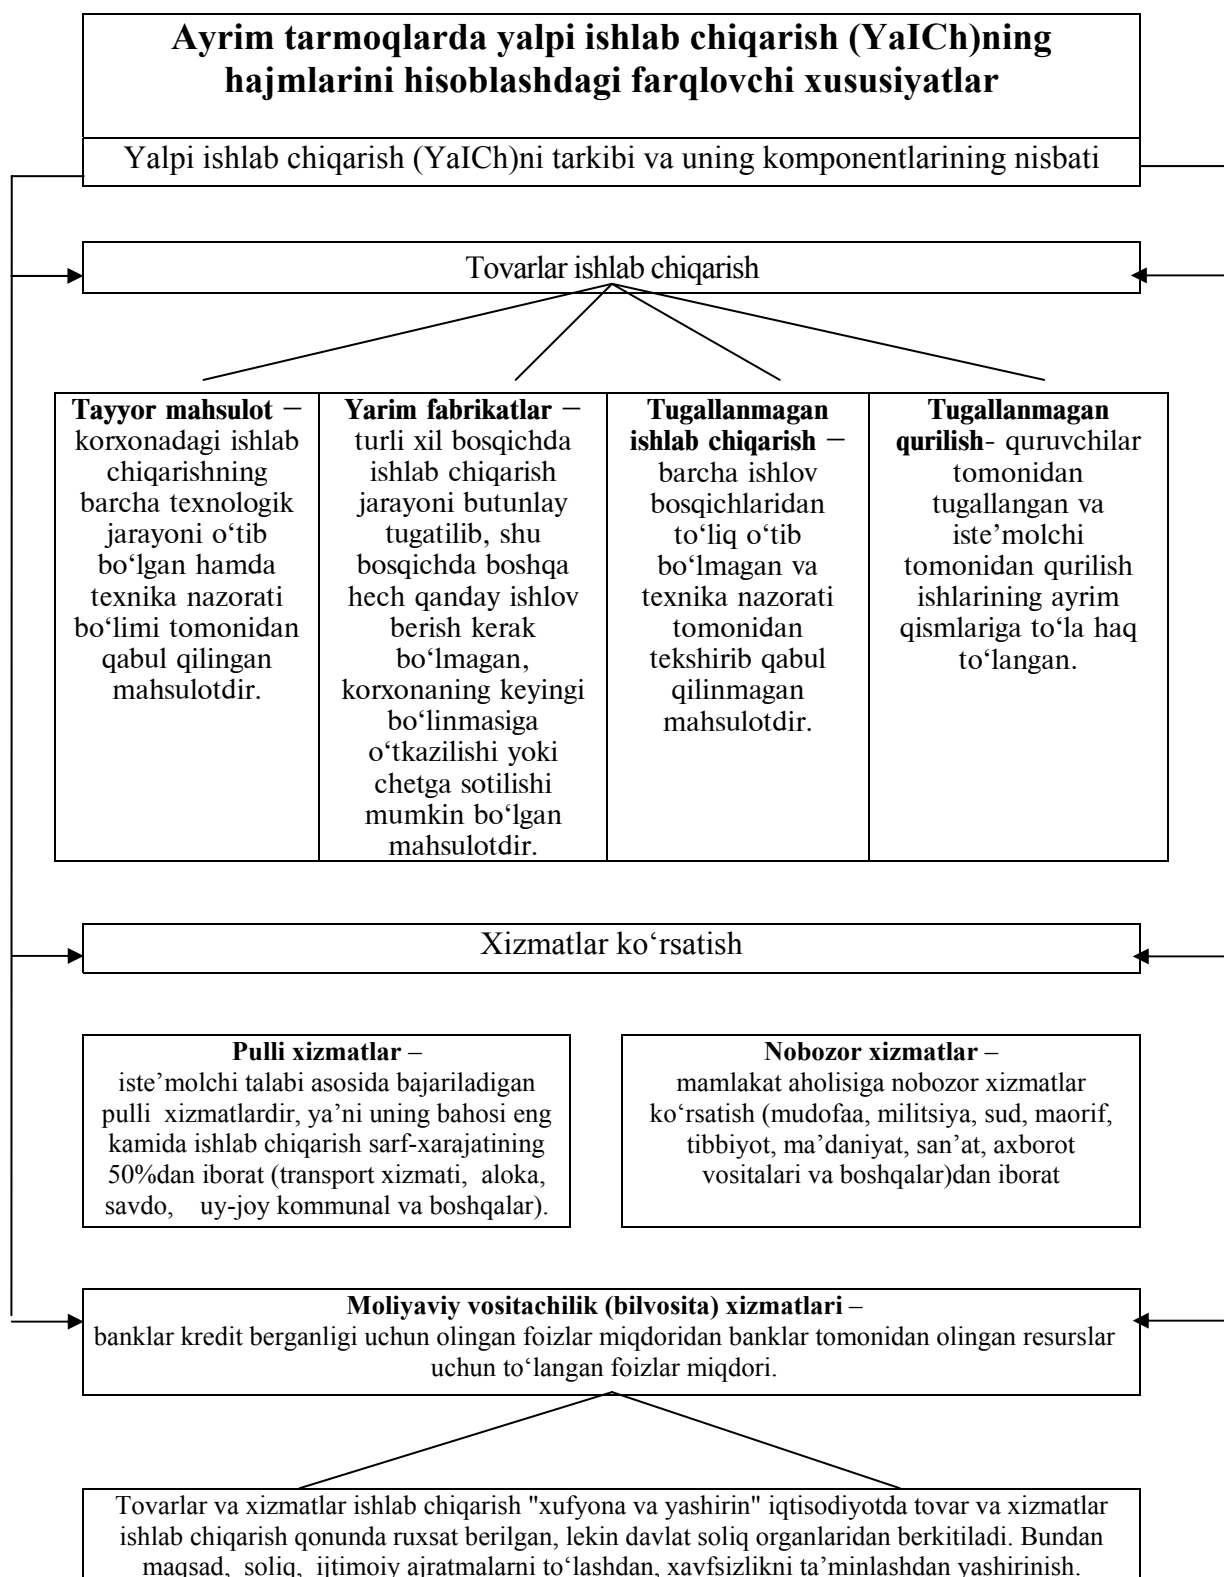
Ayrim tarmoqlarda yalpi ishlab chiqarish (YaICh)ning hajmlarini hisoblashdagi farqlovchi xususiyatlar

Yalpi ishlab chiqarish (YaICh)ni tarkibi va uning komponentlarining nisbati

Tovarlar ishlab chiqarish

**Tayyor mahsulot** – korxonadagi ishlab chiqarishning barcha texnologik jarayoni o'tib bo'lgan hamda texnika nazorati bo'limi tomonidan qabul qilingan mahsulotdir.

**Yarim fabrikatlar** – turli xil bosqichda ishlab chiqarish jarayoni butunlay tugatilib, shu bosqichda boshqa hech qanday ishlov berish kerak bo'lmagan, korxonaning keyingi bo'linmasiga o'tkazilishi yoki chetga sotilishi mumkin bo'lgan mahsulotdir.

**Tugallanmagan ishlab chiqarish** – barcha ishlov bosqichlaridan to'liq o'tib bo'lmagan va texnika nazorati tomonidan tekshirib qabul qilinmagan mahsulotdir.

**Tugallanmagan qurilish**- quruvchilar tomonidan tugallangan va iste'molchi tomonidan qurilish ishlarining ayrim qismlariga to'la haq to'langan.

Xizmatlar ko'rsatish

**Pulli xizmatlar** – iste'molchi talabi asosida bajariladigan pulli xizmatlardir, ya'ni uning bahosi eng kamida ishlab chiqarish sarf-xarajatining 50%dan iborat (transport xizmati, aloka, savdo, uy-joy kommunal va boshqalar).

**Nobozor xizmatlar** – mamlakat aholisiga nobozor xizmatlar ko'rsatish (mudofaa, militsiya, sud, maorif, tibbiyot, ma'daniyat, san'at, axborot vositalari va boshqalar)dan iborat

**Moliyaviy vositachilik (bilvosita) xizmatlari** – banklar kredit berganligi uchun olingan foizlar miqdoridan banklar tomonidan olingan resurslar uchun to'langan foizlar miqdori.

Tovarlar va xizmatlar ishlab chiqarish "xufyona va yashirin" iqtisodiyotda tovar va xizmatlar ishlab chiqarish qonunda ruxsat berilgan, lekin davlat soliq organlaridan berkitiladi. Bundan maqsad, soliq, ijtimoiy ajratmalarni to'lashdan, xavfsizlikni ta'minlashdan yashirinish.